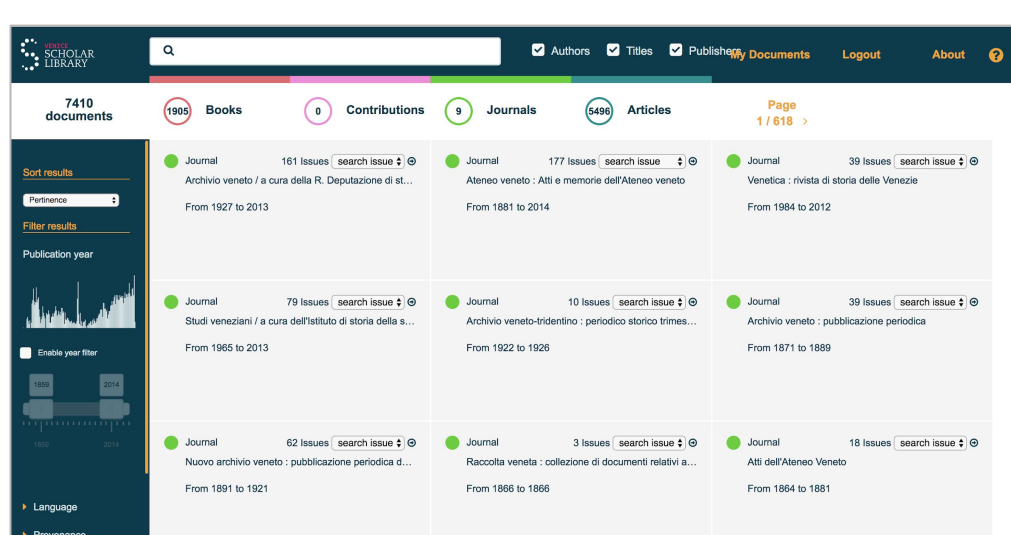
VENICE SCHOLAR LIBRARY

Authors Titles Publishers My Documents Logout About ?

7410 documents

1905 Books 0 Contributions 9 Journals 5496 Articles

Page 1 / 618 ›

Sort results

Pertinence

Filter results

Publication year

Enable year filter

1859 2014

1850 2014

▸ Language

▸ Provenance

Journal 161 Issues search issue
Archivio veneto / a cura della R. Deputazione di st...
From 1927 to 2013

Journal 177 Issues search issue
Ateneo veneto : Atti e memorie dell'Ateneo veneto
From 1881 to 2014

Journal 39 Issues search issue
Venetica : rivista di storia delle Venezie
From 1984 to 2012

Journal 79 Issues search issue
Studi veneziani / a cura dell'Istituto di storia della s...
From 1965 to 2013

Journal 10 Issues search issue
Archivio veneto-tridentino : periodico storico trimes...
From 1922 to 1926

Journal 39 Issues search issue
Archivio veneto : pubblicazione periodica
From 1871 to 1889

Journal 62 Issues search issue
Nuovo archivio veneto : pubblicazione periodica d...
From 1891 to 1921

Journal 3 Issues search issue
Raccolta veneta : collezione di documenti relativi a...
From 1866 to 1866

Journal 18 Issues search issue
Atti dell'Ateneo Veneto
From 1864 to 1881